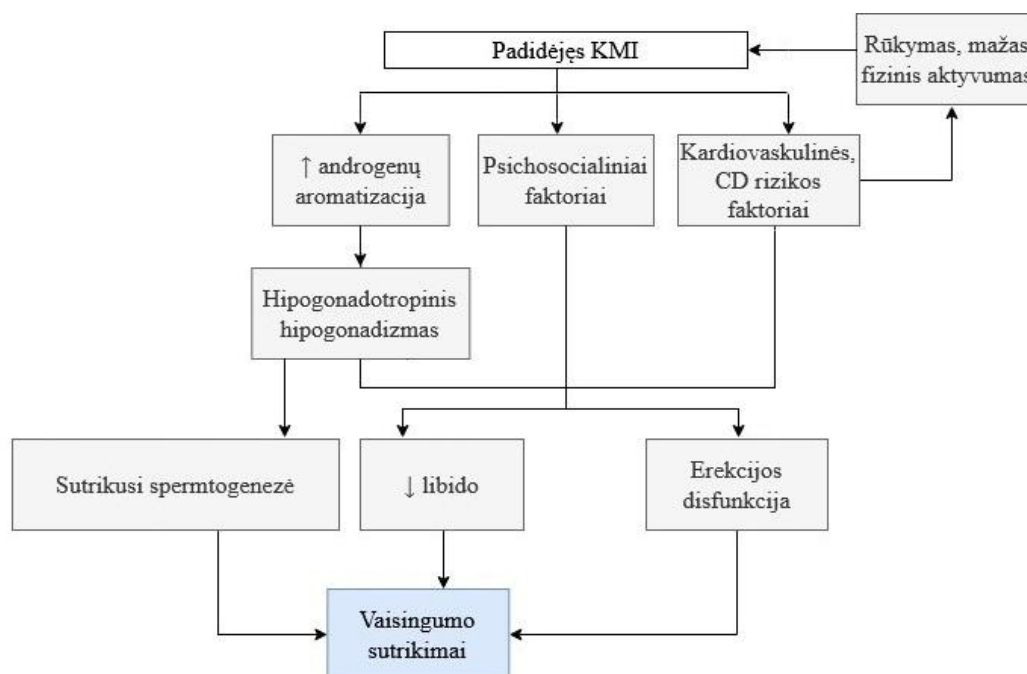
Padidėjęs KMI

Rūkymas, mažas fizinis aktyvumas

↑ androgenų aromatizacija

Psichosocialiniai faktoriai

Kardiovaskulinės, CD rizikos faktoriai

Hipogonadotropinis hipogonadizmas

Sutrikusi spermtogenezė

↓ libido

Erekcijos disfunkcija

Vaisingumo sutrikimai